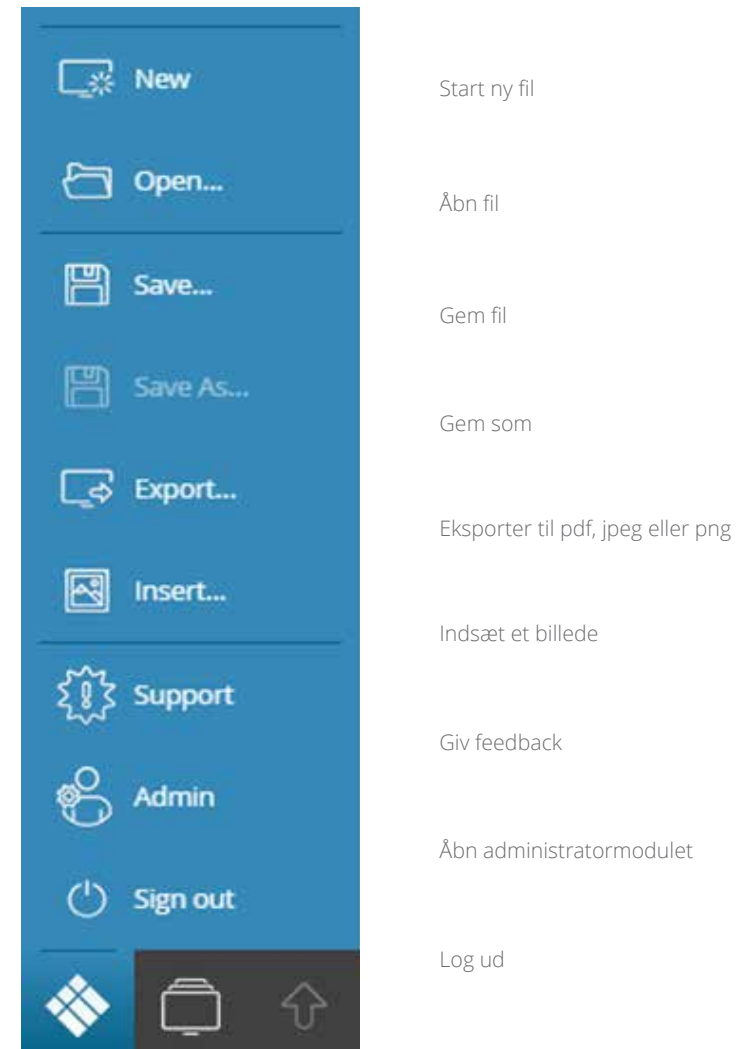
New

Start ny fil

Open...

Åbn fil

Save...

Gem fil

Save As...

Gem som

Export...

Eksporter til pdf, jpeg eller png

Insert...

Indsæt et billede

Support

Giv feedback

Admin

Åbn administratormodulet

Sign out

Log ud